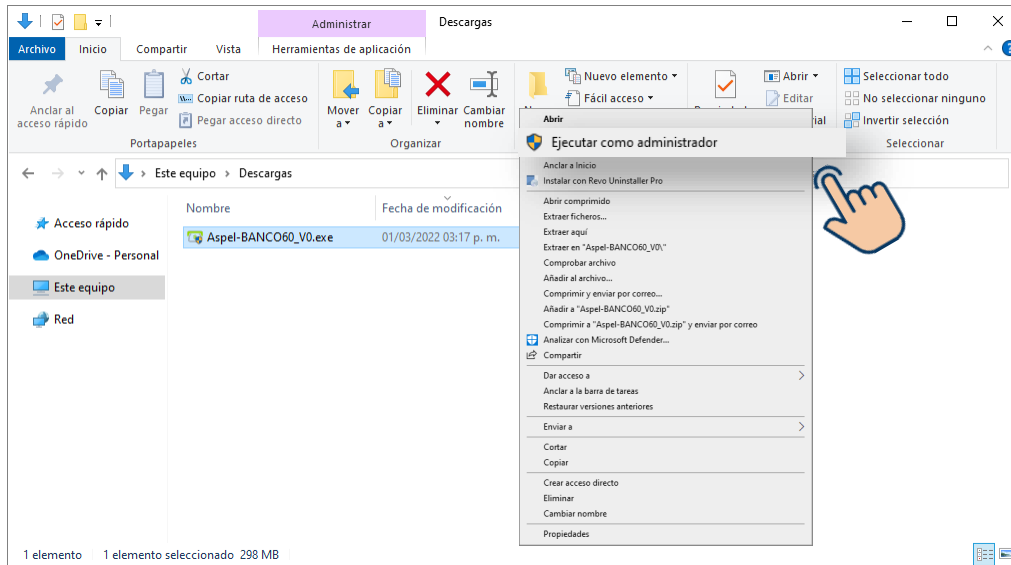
Administrar
Descargas
Archivo
Inicio
Compartir
Vista
Herramientas de aplicación
Anclar al acceso rápido
Copiar
Pegar
Cortar
Copiar ruta de acceso
Pegar acceso directo
Portapapeles
Mover a
Copiar a
Eliminar
Cambiar nombre
Organizar
Nuevo elemento
Fácil acceso
Abrir
Editar
Seleccionar todo
No seleccionar ninguno
Invertir selección
Seleccionar
Este equipo › Descargas
Acceso rápido
OneDrive - Personal
Este equipo
Red
Nombre
Fecha de modificación
Aspel-BANCO60_V0.exe
01/03/2022 03:17 p. m.
Abrir
Ejecutar como administrador
Anclar a Inicio
Instalar con Revo Uninstaller Pro
Abrir comprimido
Extraer ficheros...
Extraer aquí
Extraer en "Aspel-BANCO60_V0\"
Comprobar archivo
Añadir al archivo...
Comprimir y enviar por correo...
Añadir a "Aspel-BANCO60_V0.zip"
Comprimir a "Aspel-BANCO60_V0.zip" y enviar por correo
Analizar con Microsoft Defender...
Compartir
Dar acceso a
Anclar a la barra de tareas
Restaurar versiones anteriores
Enviar a
Cortar
Copiar
Crear acceso directo
Eliminar
Cambiar nombre
Propiedades
1 elemento
1 elemento seleccionado 298 MB